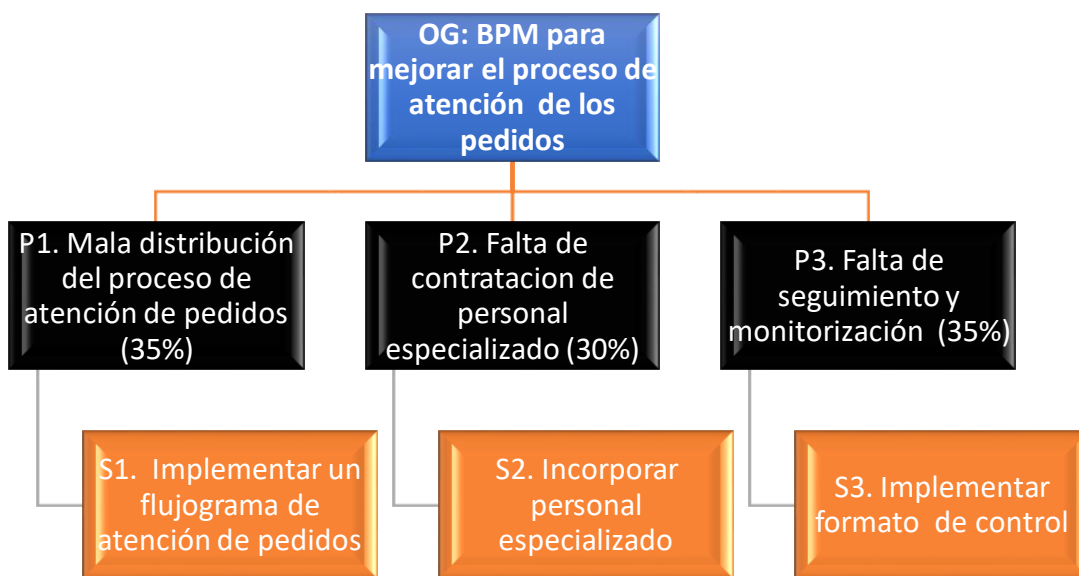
OG: BPM para mejorar el proceso de atención de los pedidos

P1. Mala distribución del proceso de atención de pedidos (35%)

P2. Falta de contratacion de personal especializado (30%)

P3. Falta de seguimiento y monitorización (35%)

S1. Implementar un flujograma de atención de pedidos

S2. Incorporar personal especializado

S3. Implementar formato de control